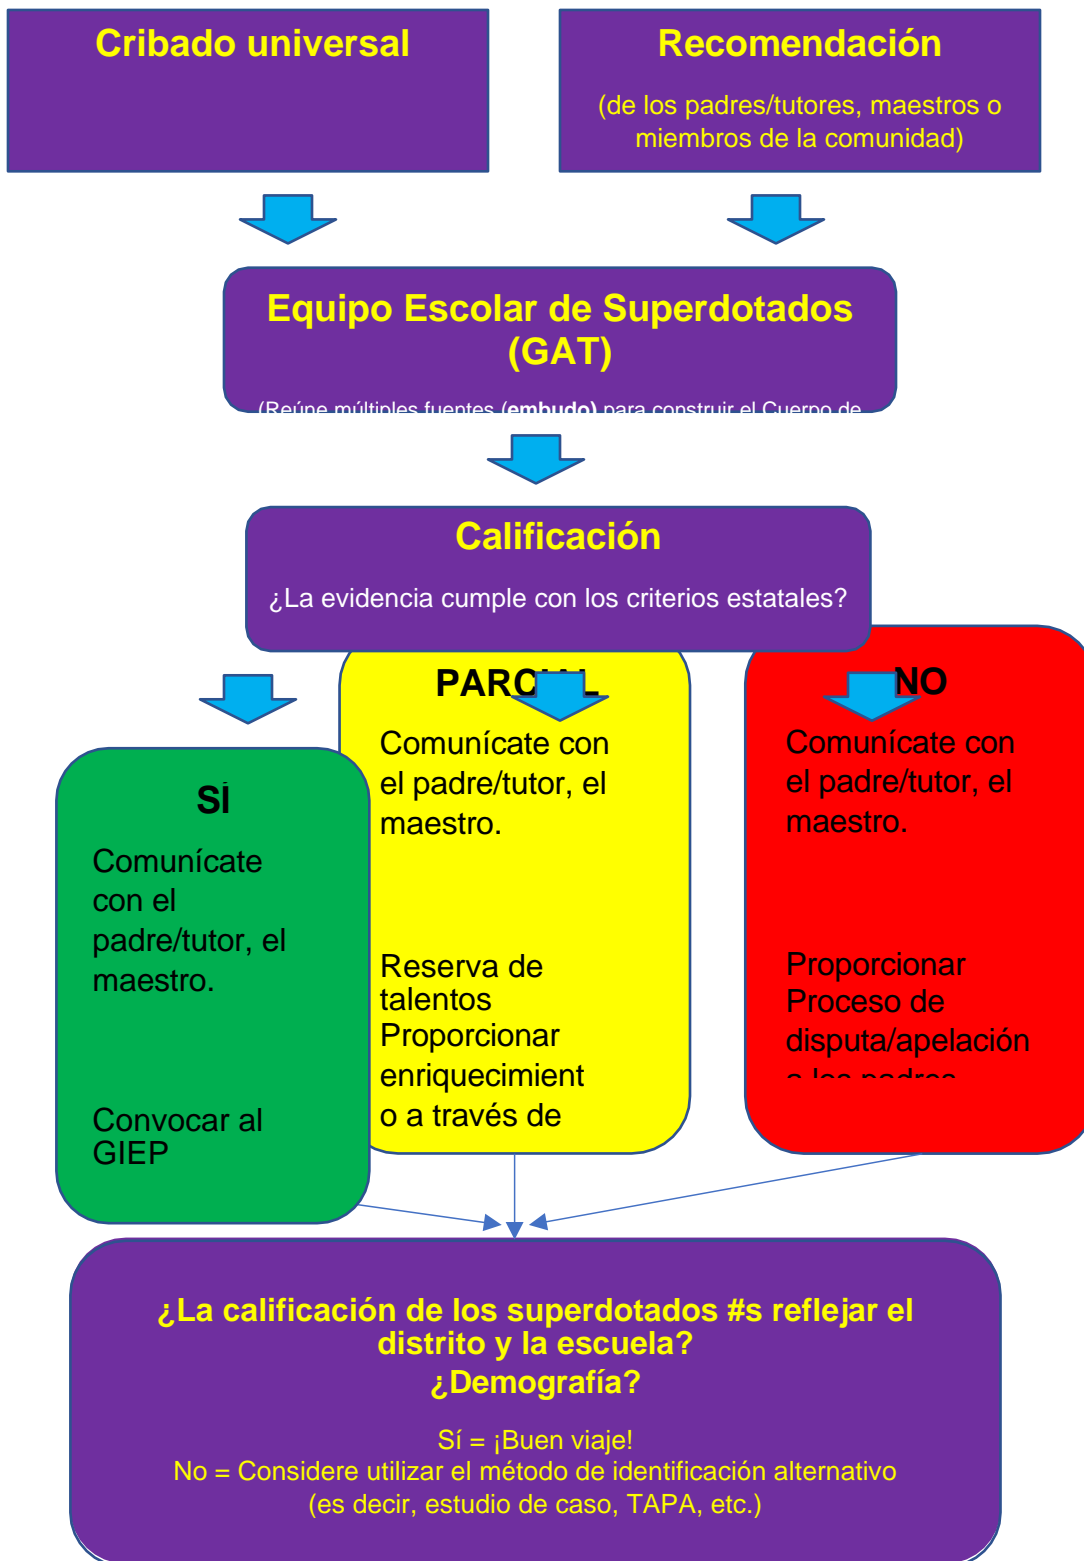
Cribado universal

Recomendación

(de los padres/tutores, maestros o miembros de la comunidad)

Equipo Escolar de Superdotados (GAT)

(Reúne múltiples fuentes (embudo) para construir el Cuerpo de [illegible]

Calificación

¿La evidencia cumple con los criterios estatales?

PARC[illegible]L

Comunícate con el padre/tutor, el maestro.

Reserva de talentos Proporcionar enriquecimiento a través de

NO

Comunícate con el padre/tutor, el maestro.

Proporcionar Proceso de disputa/apelación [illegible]

SÍ

Comunícate con el padre/tutor, el maestro.

Convocar al GIEP

¿La calificación de los superdotados #s reflejar el distrito y la escuela? ¿Demografía?

Sí = ¡Buen viaje!
No = Considere utilizar el método de identificación alternativo (es decir, estudio de caso, TAPA, etc.)